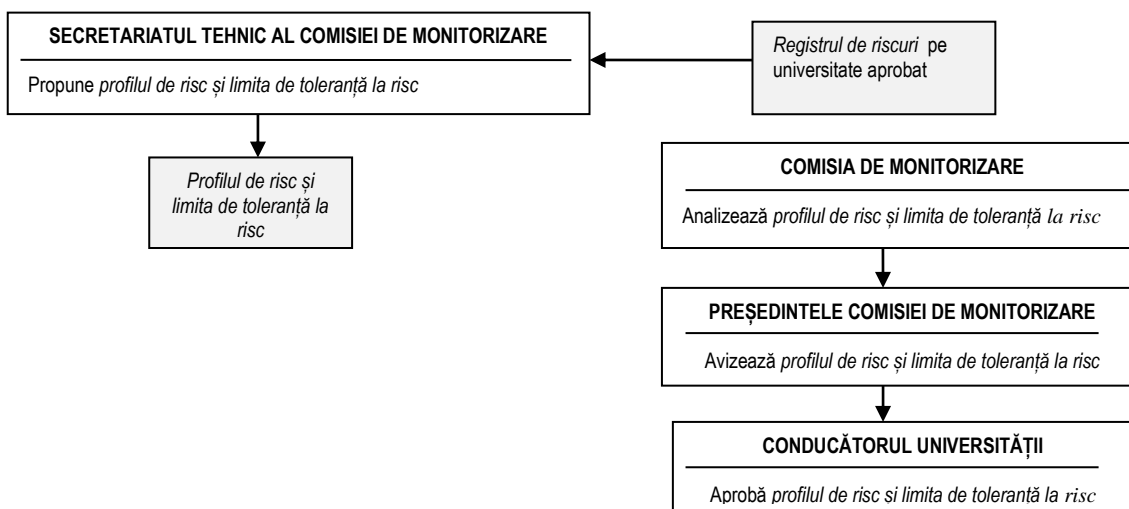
SECRETARIATUL TEHNIC AL COMISIEI DE MONITORIZARE

Propune *profilul de risc și limita de toleranță la risc*

*Registrul de riscuri* pe universitate aprobat

*Profilul de risc și limita de toleranță la risc*

COMISIA DE MONITORIZARE

Analizează *profilul de risc și limita de toleranță la risc*

PREȘEDINTELE COMISIEI DE MONITORIZARE

Avizează *profilul de risc și limita de toleranță la risc*

CONDUCĂTORUL UNIVERSITĂȚII

Aprobă *profilul de risc și limita de toleranță la risc*